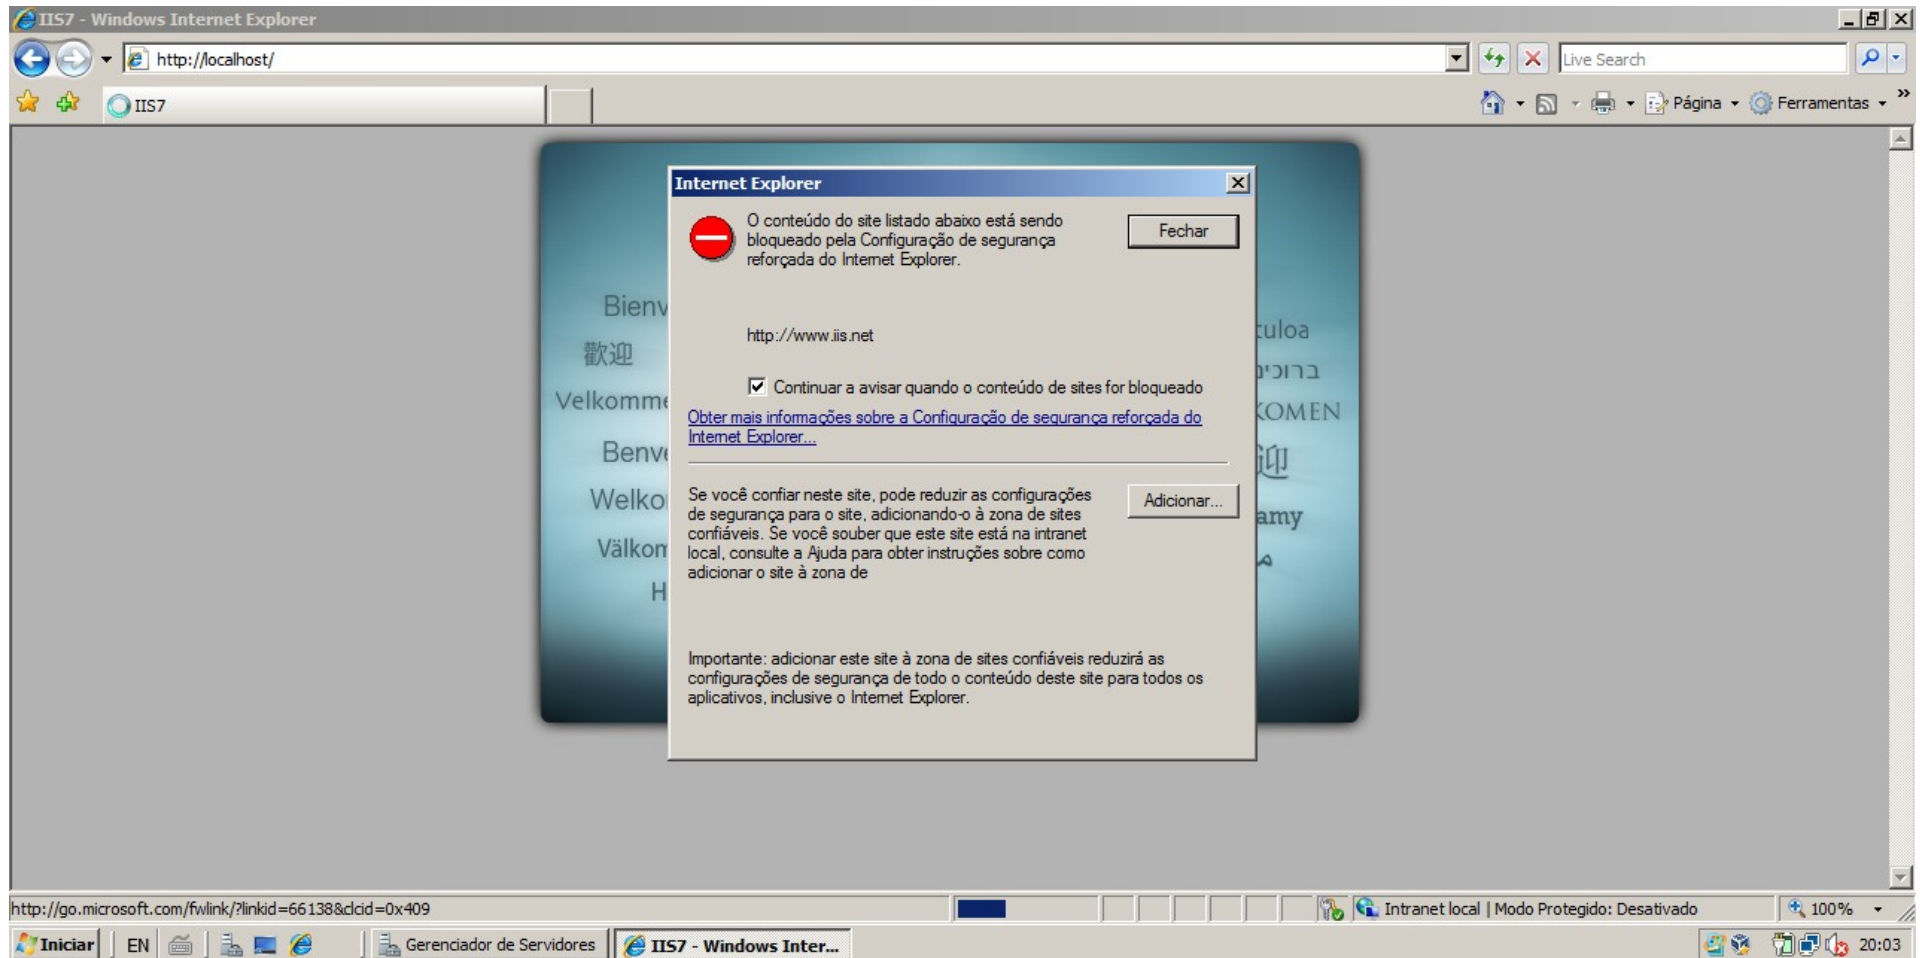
IIS7 - Windows Internet Explorer

http://localhost/

Live Search

IIS7

Página ▾ Ferramentas ▾

Internet Explorer

O conteúdo do site listado abaixo está sendo bloqueado pela Configuração de segurança reforçada do Internet Explorer.

Fechar

http://www.iis.net

Continuar a avisar quando o conteúdo de sites for bloqueado

Obter mais informações sobre a Configuração de segurança reforçada do Internet Explorer...

Se você confiar neste site, pode reduzir as configurações de segurança para o site, adicionando-o à zona de sites confiáveis. Se você souber que este site está na intranet local, consulte a Ajuda para obter instruções sobre como adicionar o site à zona de

Adicionar...

Importante: adicionar este site à zona de sites confiáveis reduzirá as configurações de segurança de todo o conteúdo deste site para todos os aplicativos, inclusive o Internet Explorer.

Bienv
歡迎
Velkomm
Benv
Welko
Välkon
H

tuloa
ברוכים
KOMEN
迎
amy

http://go.microsoft.com/fwlink/?linkid=66138&clcid=0x409

Intranet local | Modo Protegido: Desativado

100%

Iniciar

EN

Gerenciador de Servidores

IIS7 - Windows Inter...

20:03